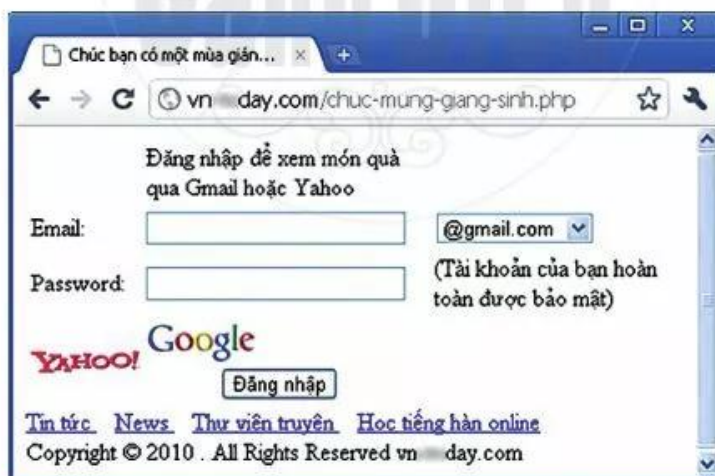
Chúc bạn có một mùa gián... ×

vn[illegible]day.com/chuc-mung-giang-sinh.php

Đăng nhập để xem món quà qua Gmail hoặc Yahoo

Email:

@gmail.com

Password:

(Tài khoản của bạn hoàn toàn được bảo mật)

YAHOO!

Google

Đăng nhập

Tin tức News Thư viện truyện Hoc tiếng hàn online

Copyright © 2010 . All Rights Reserved vn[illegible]day.com